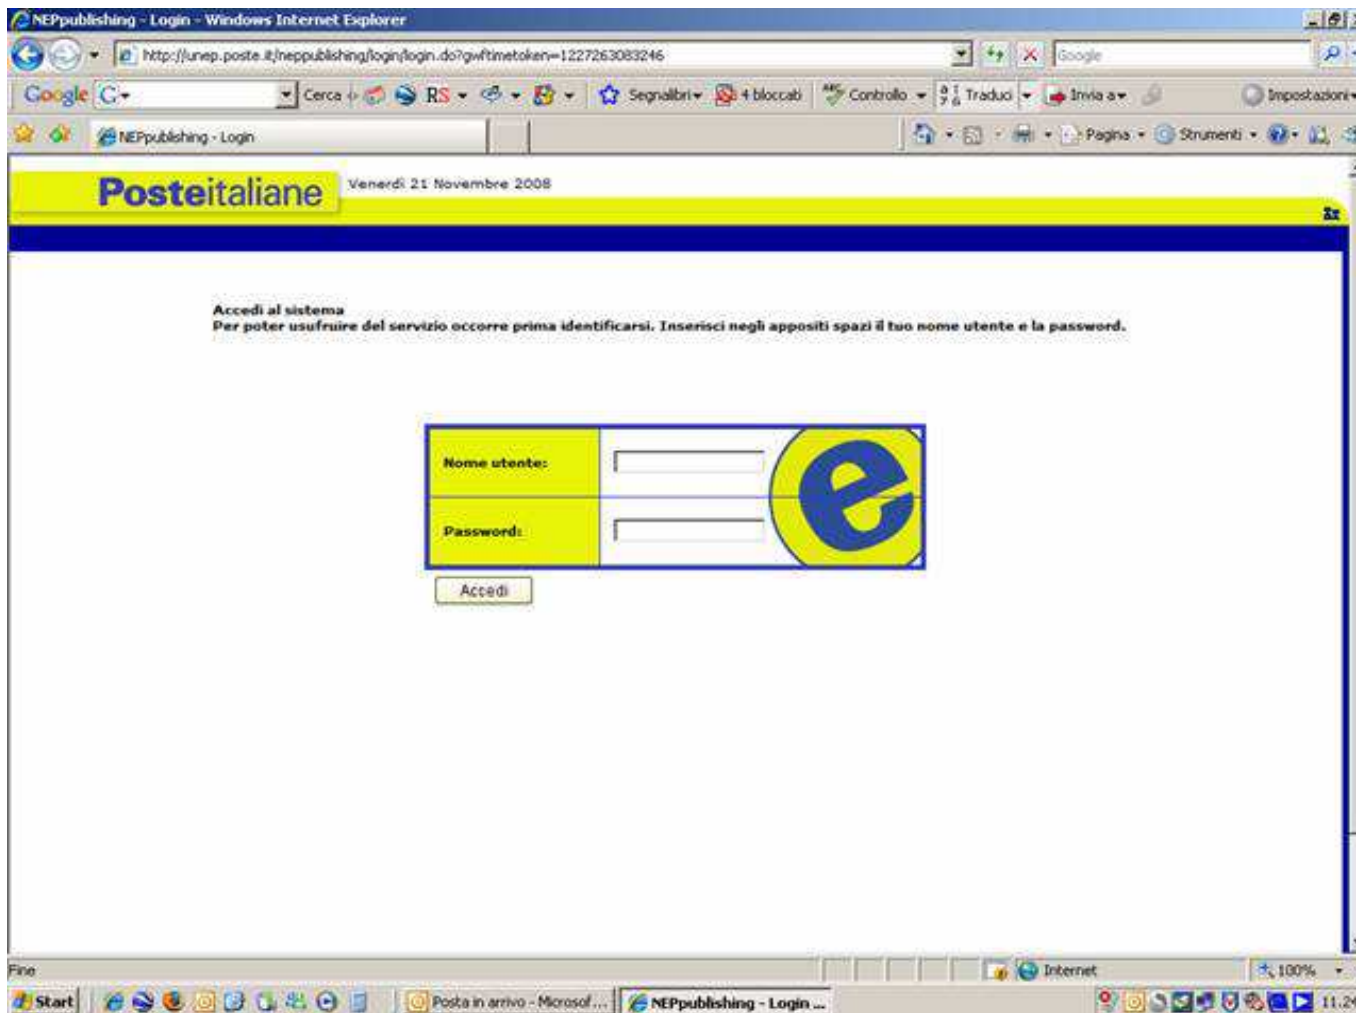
NEPpublishing - Login - Windows Internet Explorer

http://unep.poste.it/neppublishing/login/login.do?gwftimetoken=1227263083246

Google

Google G- Cerca RS Segnalibri 4 bloccati Controllo Traduci Invia a Impostazioni

NEPpublishing - Login

Pagina Strumenti

Posteitaliane

Venerdì 21 Novembre 2008

Accedi al sistema
Per poter usufruire del servizio occorre prima identificarsi. Inserisci negli appositi spazi il tuo nome utente e la password.

| Nome utente: | |
|---|---|
| Password: | |

Accedi

Fine

Internet

100%

Start

Posta in arrivo - Microsof...

NEPpublishing - Login ...

11.2